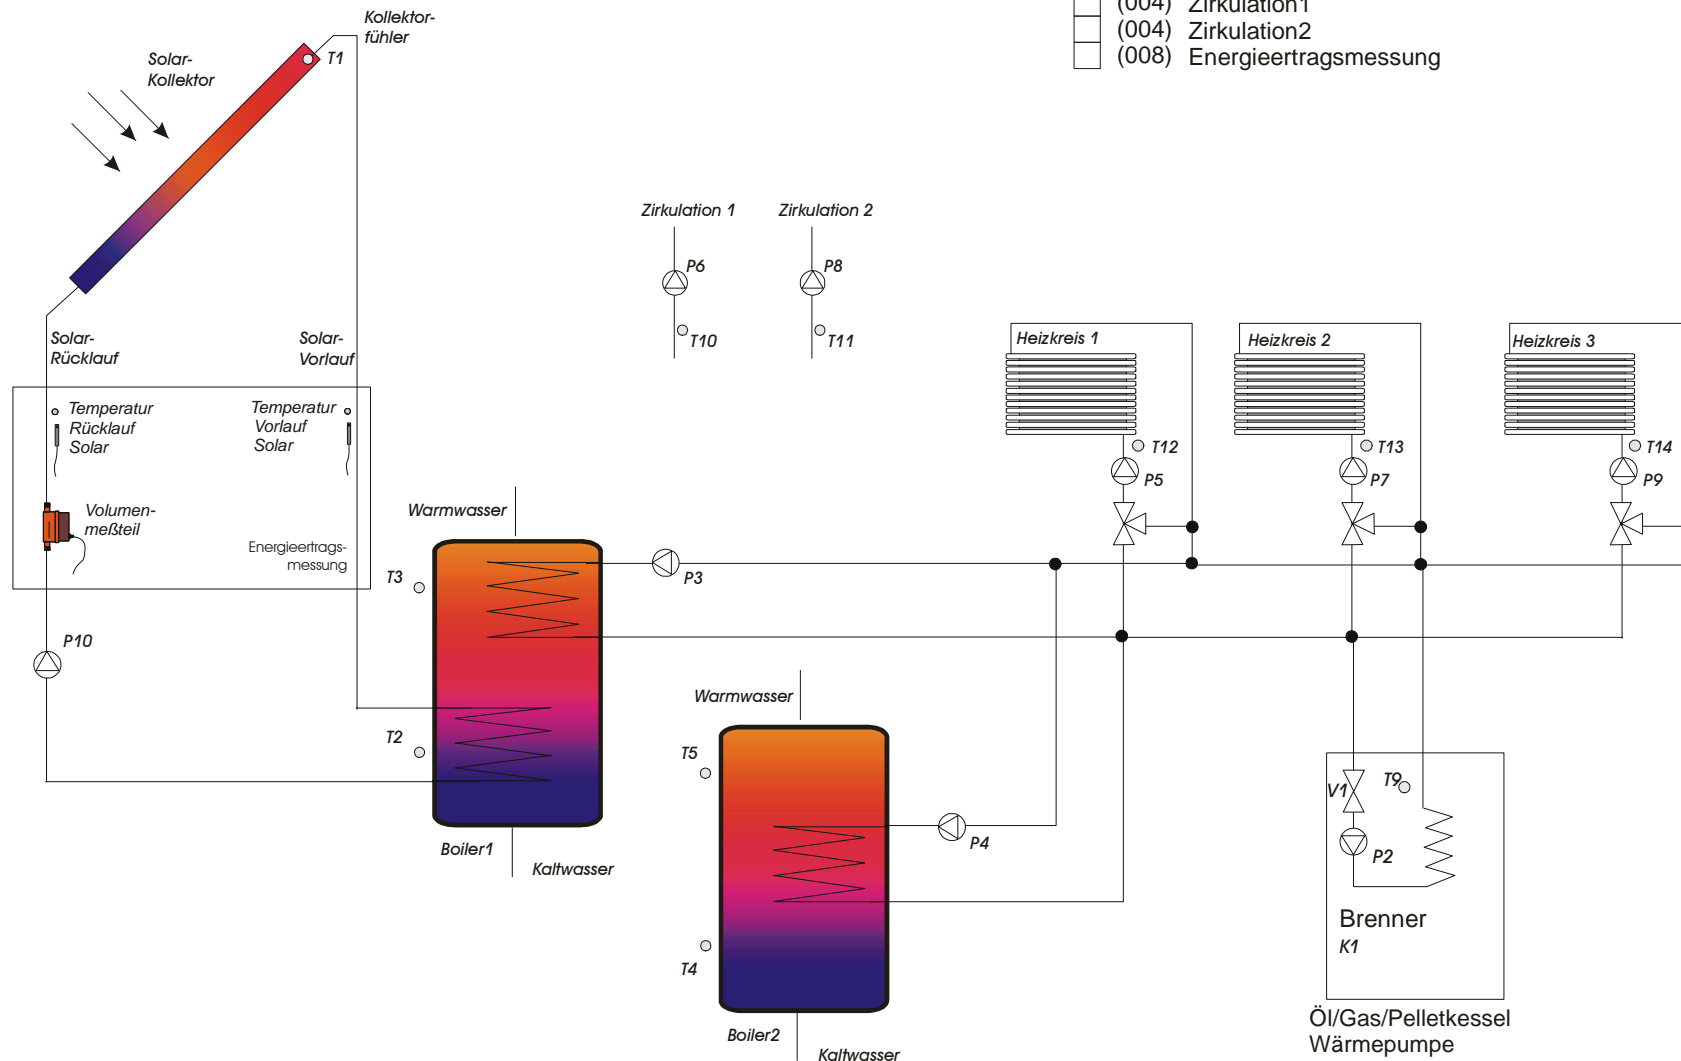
(004) Zirkulation1
(004) Zirkulation2
(008) Energieertragsmessung

Kollektorfühler
Solar-Kollektor
T1

Zirkulation 1
Zirkulation 2
P6
P8
T10
T11

Solar-Rücklauf
Solar-Vorlauf

Heizkreis 1
Heizkreis 2
Heizkreis 3

Temperatur Rücklauf Solar
Temperatur Vorlauf Solar
T12
T13
T14
P5
P7
P9

Volumenmeßteil
Energieertragsmessung

Warmwasser
T3
P3

P10

Warmwasser
T2
T5
P4
Boiler1
Kaltwasser

V1
T9
P2

Brenner
K1

T4
Boiler2
Kaltwasser

Öl/Gas/Pelletkessel
Wärmepumpe